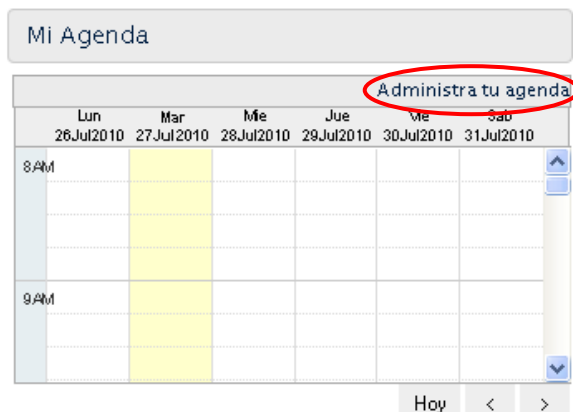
Mi Agenda

Administra tu agenda

| | Lun 26Jul2010 | Mar 27Jul2010 | Mie 28Jul2010 | Jue 29Jul2010 | Vie 30Jul2010 | Sab 31Jul2010 |
|---|---|---|---|---|---|---|
| 8AM | | | | | | |
| 9AM | | | | | | |

Hoy < >